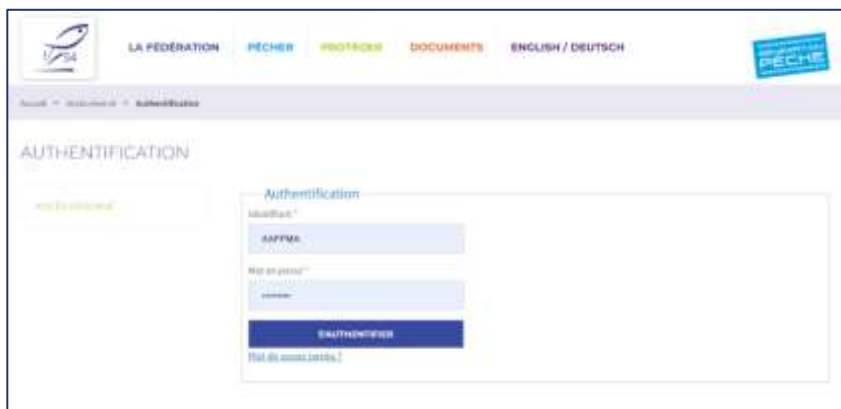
LA FÉDÉRATION PÊCHER PROTÉGER DOCUMENTS ENGLISH / DEUTSCH

PÊCHE

Accueil > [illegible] > Authentification

AUTHENTIFICATION

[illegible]

Authentification

Identifiant *

AAPPMA

Mot de passe *

••••••

S'AUTHENTIFIER

Mot de passe perdu ?